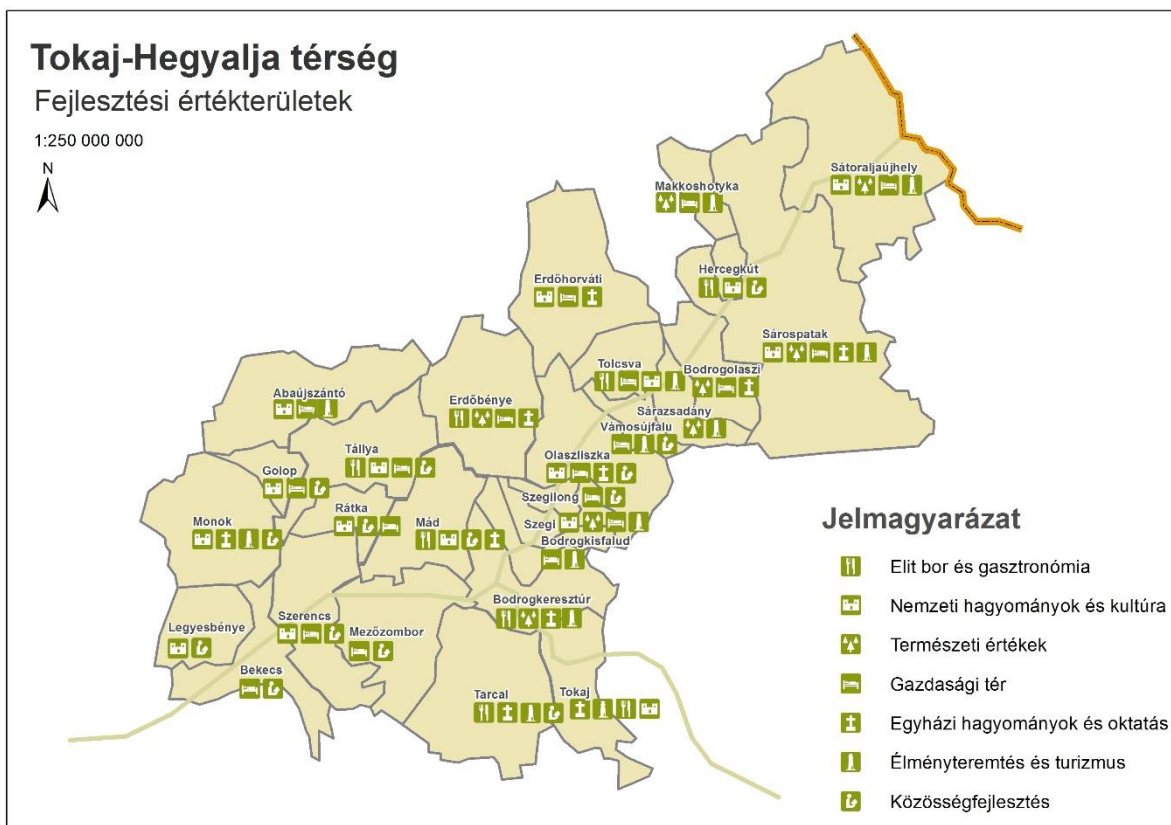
Tokaj-Hegyalja térség
Fejlesztési értékterületek
1:250 000 000
N

Sátoraljaújhely
Makkoshotyka
Erdőhorváti
Hercegkút
Sárospatak
Tolcsva
Bodrogolaszi
Abaújszántó
Erdőbénye
Sárazsadány
Vámosújfalu
Tállya
Olaszliszka
Golop
Szegilong
Monok
Rátka
Mád
Szegi
Bodrogkisfalud
Bodrogkeresztúr
Legyesbénye
Szerencs
Mezőzombor
Bekecs
Tarcal
Tokaj

Jelmagyarázat
Elit bor és gasztronómia
Nemzeti hagyományok és kultúra
Természeti értékek
Gazdasági tér
Egyházi hagyományok és oktatás
Élményteremtés és turizmus
Közösségfejlesztés